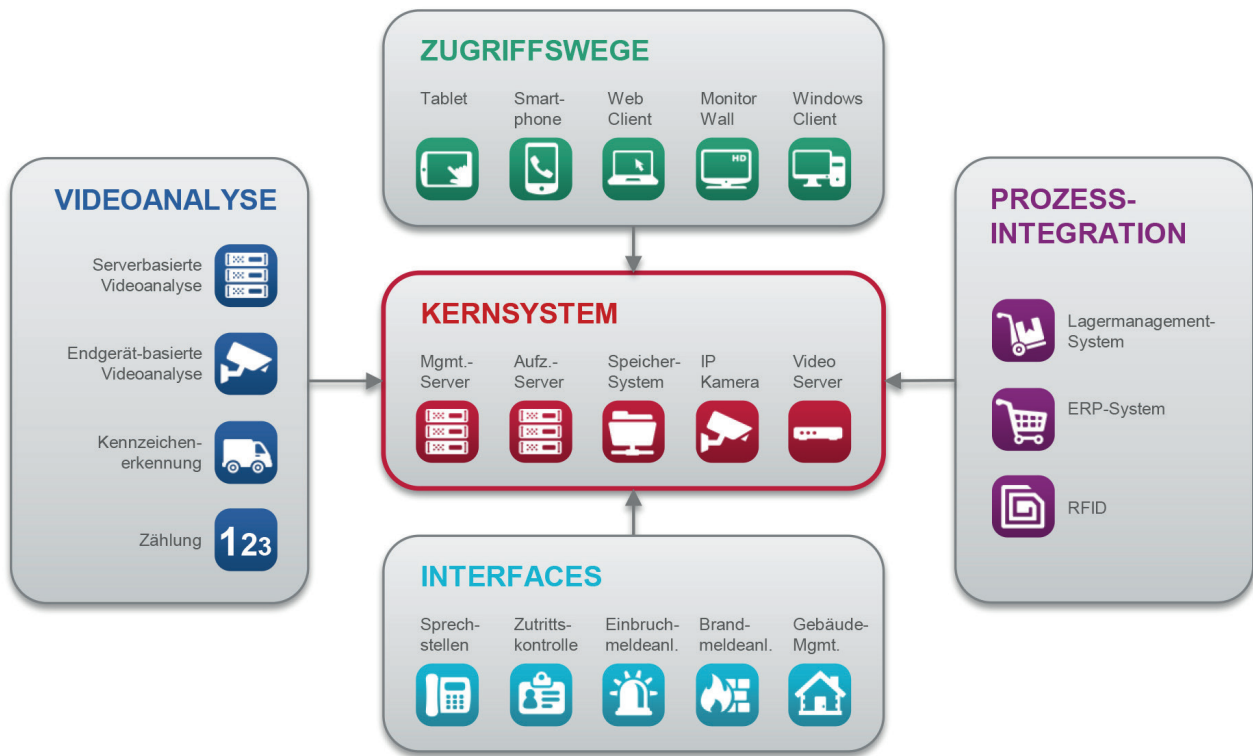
ZUGRIFFSWEGE

Tablet

Smartphone

Web Client

Monitor Wall

HD

Windows Client

VIDEOANALYSE

Serverbasierte Videoanalyse

Endgerät-basierte Videoanalyse

Kennzeichenerkennung

Zählung

123

KERNSYSTEM

Mgmt.-Server

Aufz.-Server

Speicher-System

IP Kamera

Video Server

PROZESS-INTEGRATION

Lagermanagement-System

ERP-System

RFID

INTERFACES

Sprechstellen

Zutrittskontrolle

Einbruchmeldeanl.

Brandmeldeanl.

Gebäude-Mgmt.